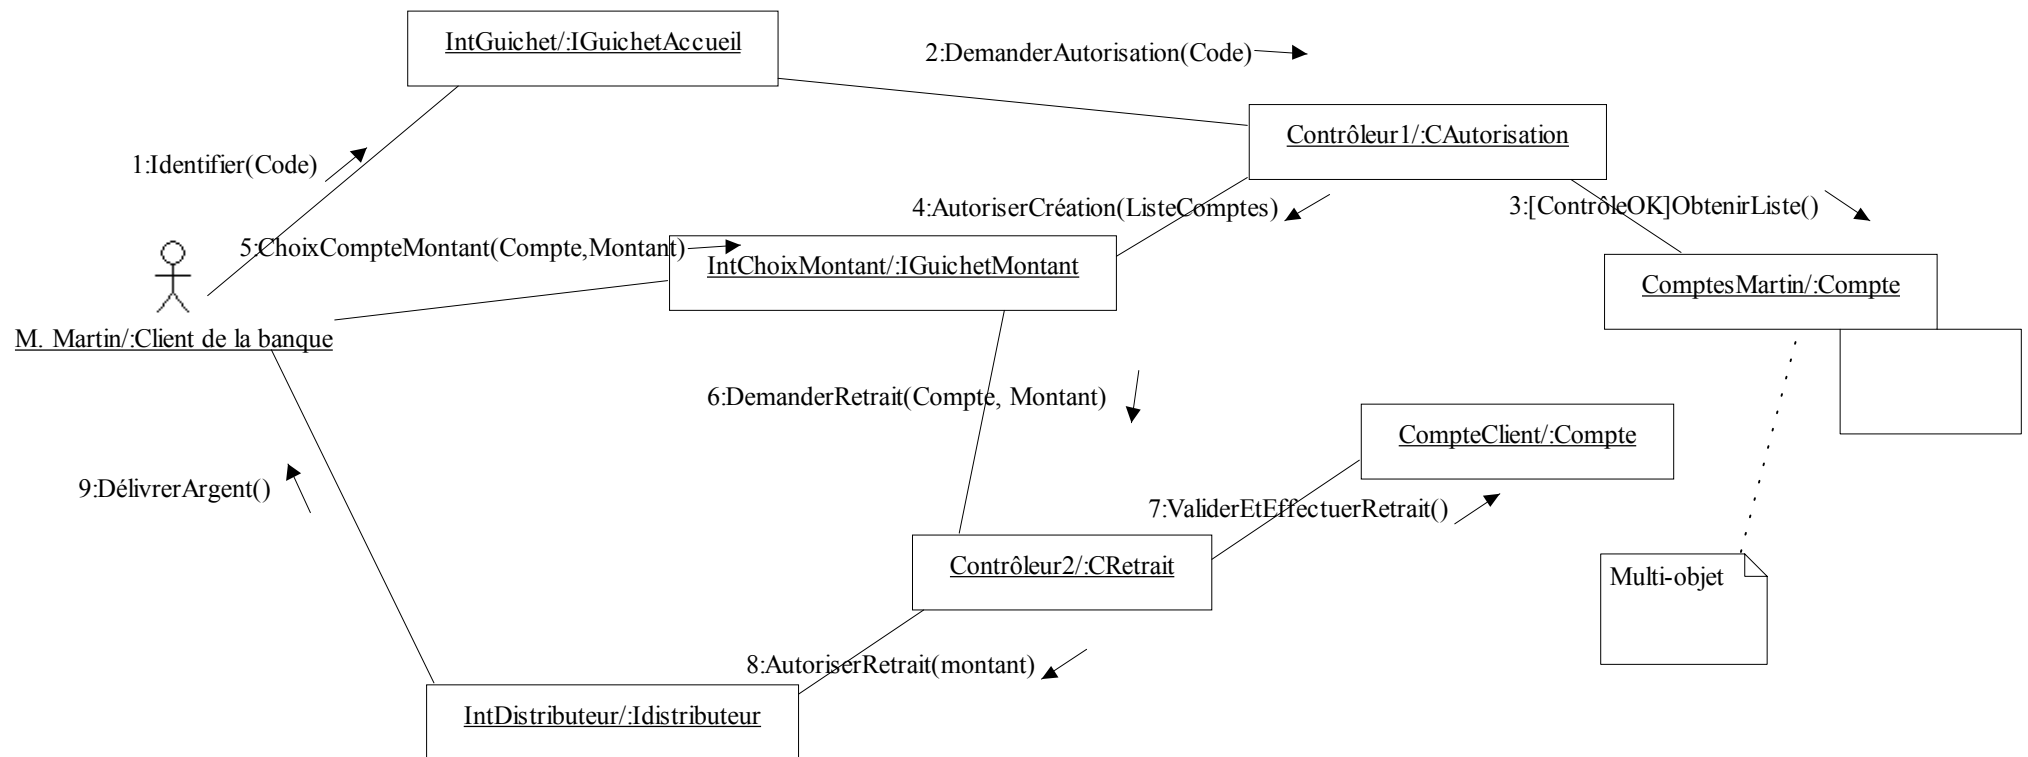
IntGuichet/:IGuichetAccueil

2:DemanderAutorisation(Code)

Contrôleur1/:CAutorisation

1:Identifier(Code)

4:AutoriserCréation(ListeComptes)

3:[ContrôleOK]ObtenirListe()

5:ChoixCompteMontant(Compte,Montant)

IntChoixMontant/:IGuichetMontant

ComptesMartin/:Compte

M. Martin/:Client de la banque

6:DemanderRetrait(Compte, Montant)

CompteClient/:Compte

9:DélivrerArgent()

7:ValiderEtEffectuerRetrait()

Contrôleur2/:CRetrait

Multi-objet

8:AutoriserRetrait(montant)

IntDistributeur/:Idistributeur